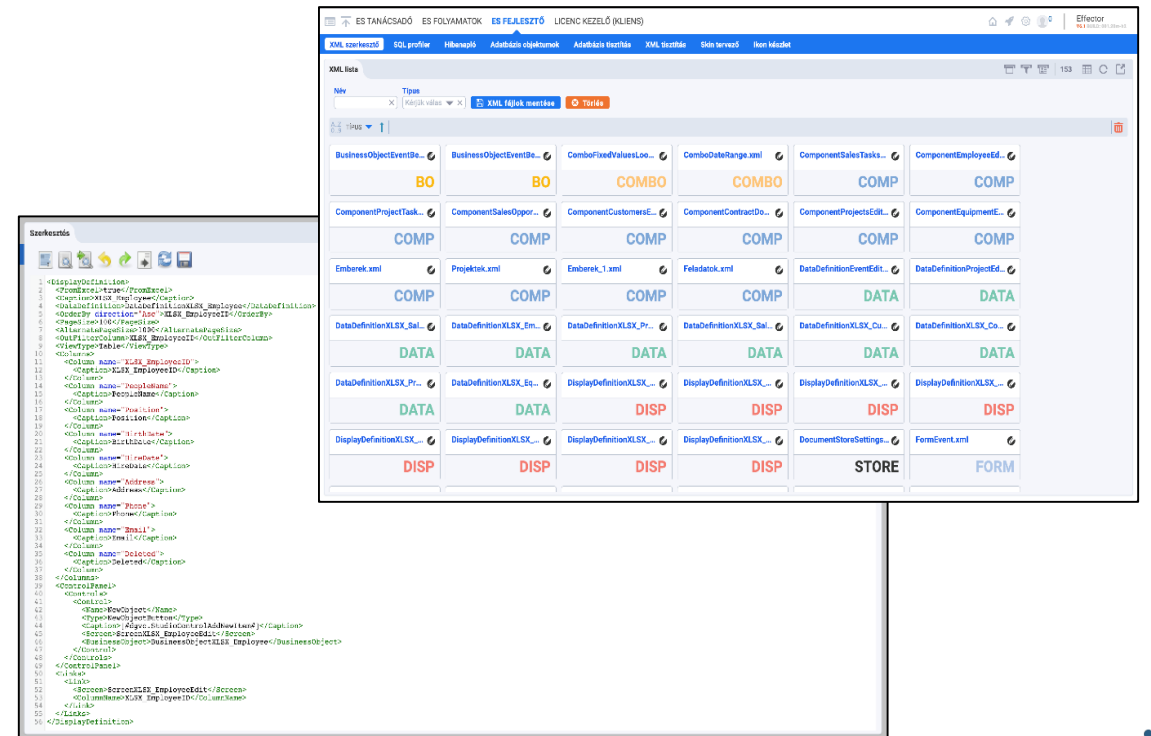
ES TANÁCSADÓ ES FOLYAMATOK ES FEJLESZTŐ LICENC KEZELŐ (KLIENS)

Effector

XML szerkesztő SQL profiler Hibanapló Adatbázis objektumok Adatbázis tisztítás XML tisztítás Skin tervező Ikon készlet

XML lista

153

Név

Típus

Kérjük válas

XML fájlok mentése

Törlés

Típus

| | | | | | |
|---|---|---|---|---|---|
| BusinessObjectEventBe... BO | BusinessObjectEventBe... BO | ComboFixedValuesLoo... COMBO | ComboDateRange.xml COMBO | ComponentSalesTasks... COMP | ComponentEmployeesEd... COMP |
| ComponentProjectTask... COMP | ComponentSalesOppor... COMP | ComponentCustomersE... COMP | ComponentContractDo... COMP | ComponentProjectsEdit... COMP | ComponentEquipmentE... COMP |
| Emberek.xml COMP | Projektek.xml COMP | Emberek_1.xml COMP | Feladatok.xml COMP | DataDefinitionEventEdit... DATA | DataDefinitionProjectEd... DATA |
| DataDefinitionXLSX_Sal... DATA | DataDefinitionXLSX_Em... DATA | DataDefinitionXLSX_Pr... DATA | DataDefinitionXLSX_Sal... DATA | DataDefinitionXLSX_Cu... DATA | DataDefinitionXLSX_Co... DATA |
| DataDefinitionXLSX_Pr... DATA | DataDefinitionXLSX_Eq... DATA | DisplayDefinitionXLSX_... DISP | DisplayDefinitionXLSX_... DISP | DisplayDefinitionXLSX_... DISP | DisplayDefinitionXLSX_... DISP |
| DisplayDefinitionXLSX_... DISP | DisplayDefinitionXLSX_... DISP | DisplayDefinitionXLSX_... DISP | DisplayDefinitionXLSX_... DISP | DocumentStoreSettings... STORE | FormEvent.xml FORM |

Szerkesztés

1 <DisplayDefinition>
2 <FromExcel>true</FromExcel>
3 <Caption>XLSX Employee</Caption>
4 <DataDefinition>DataDefinitionXLSX_Employee</DataDefinition>
5 <OrderBy direction="Asc">XLSX_EmployeeID</OrderBy>
6 <PageSize>100</PageSize>
7 <AlternatePageSize>1000</AlternatePageSize>
8 <OutFilterColumn>XLSX_EmployeeID</OutFilterColumn>
9 <ViewType>Table</ViewType>
10 <Columns>
11 <Column name="XLSX_EmployeeID">
12 <Caption>XLSX EmployeeID</Caption>
13 </Column>
14 <Column name="PeopleName">
15 <Caption>PeopleName</Caption>
16 </Column>
17 <Column name="Position">
18 <Caption>Position</Caption>
19 </Column>
20 <Column name="BirthDate">
21 <Caption>BirthDate</Caption>
22 </Column>
23 <Column name="HireDate">
24 <Caption>HireDate</Caption>
25 </Column>
26 <Column name="Address">
27 <Caption>Address</Caption>
28 </Column>
29 <Column name="Phone">
30 <Caption>Phone</Caption>
31 </Column>
32 <Column name="Email">
33 <Caption>Email</Caption>
34 </Column>
35 <Column name="Deleted">
36 <Caption>Deleted</Caption>
37 </Column>
38 </Columns>
39 <ControlPanel>
40 <Controls>
41 <Control>
42 <Name>NewObject</Name>
43 <Type>NewObjectButton</Type>
44 <Caption>{Align.StudioControlAddNewItem}</Caption>
45 <Screen>ScreenXLSX_EmployeeEdit</Screen>
46 <BusinessObject>BusinessObjectXLSX_Employee</BusinessObject>
47 </Control>
48 </Controls>
49 </ControlPanel>
50 <Links>
51 <Link>
52 <Screen>ScreenXLSX_EmployeeEdit</Screen>
53 <ColumnName>XLSX_EmployeeID</ColumnName>
54 </Link>
55 </Links>
56 </DisplayDefinition>